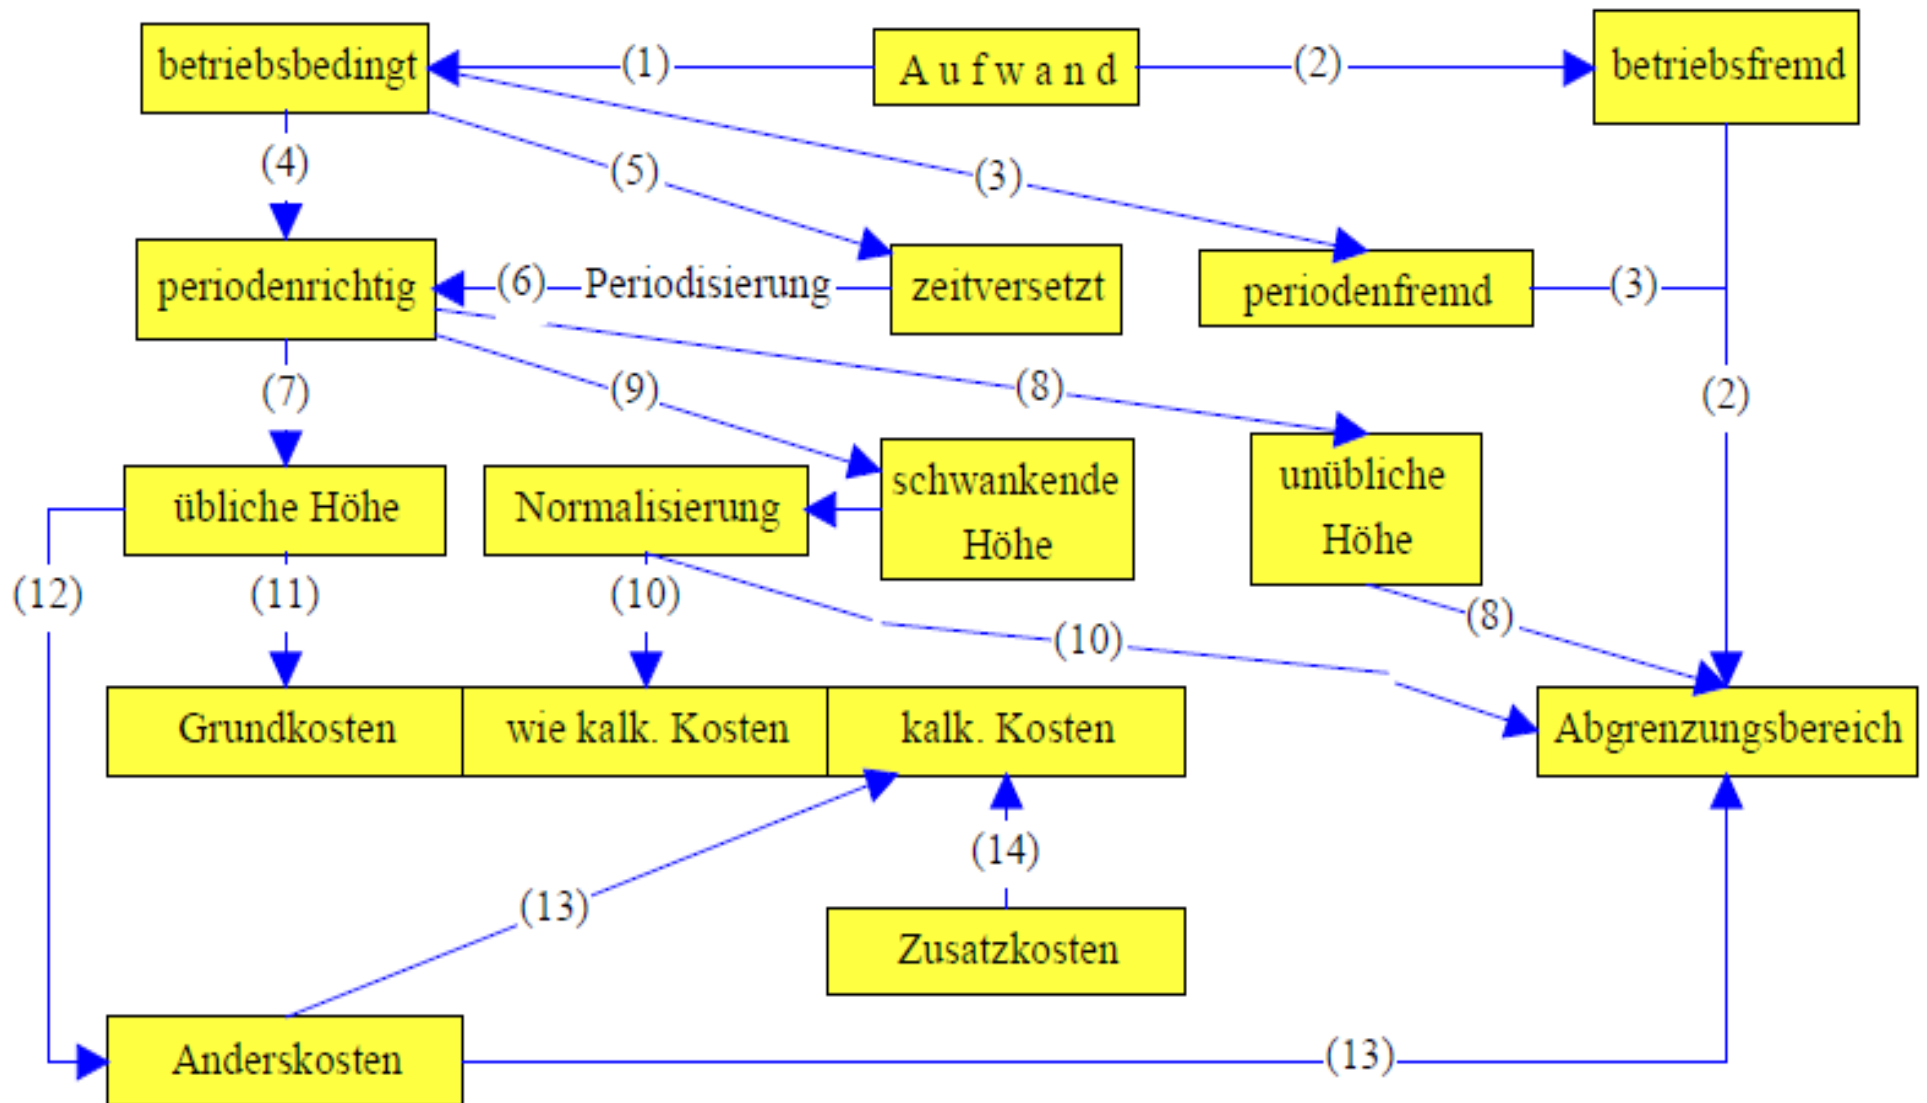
betriebsbedingt
(1)
A u f w a n d
(2)
betriebsfremd
(4)
(5)
(3)
periodenrichtig
(6)
Periodisierung
zeitversetzt
periodenfremd
(3)
(7)
(9)
(8)
(2)
übliche Höhe
Normalisierung
schwankende Höhe
unübliche Höhe
(12)
(11)
(10)
(10)
(8)
Grundkosten
wie kalk. Kosten
kalk. Kosten
Abgrenzungsbereich
(14)
(13)
Zusatzkosten
Anderskosten
(13)